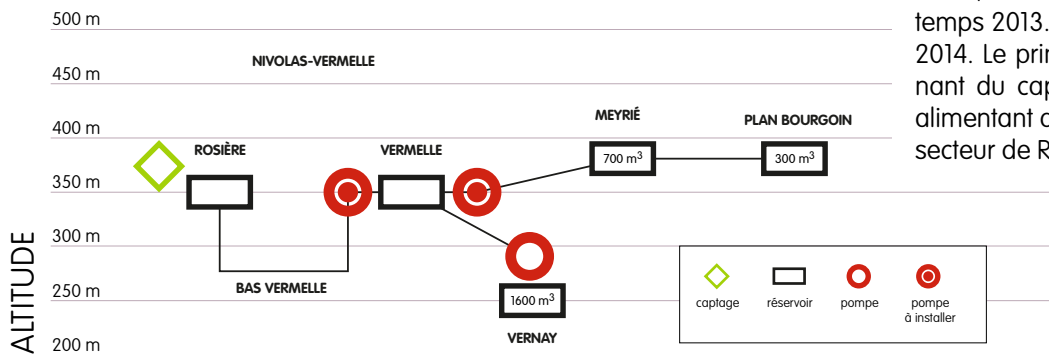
500 m
450 m
400 m
350 m
300 m
250 m
200 m
ALTITUDE

NIVOLAS-VERMELLE

ROSIÈRE

VERMELLE

MEYRIÉ
700 m$^3$

PLAN BOURGOIN
300 m$^3$

BAS VERMELLE

1600 m$^3$
VERNAY

captage
réservoir
pompe
pompe à installer

temps 2013.
2014. Le prin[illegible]
nant du cap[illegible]
alimentant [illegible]
secteur de R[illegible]